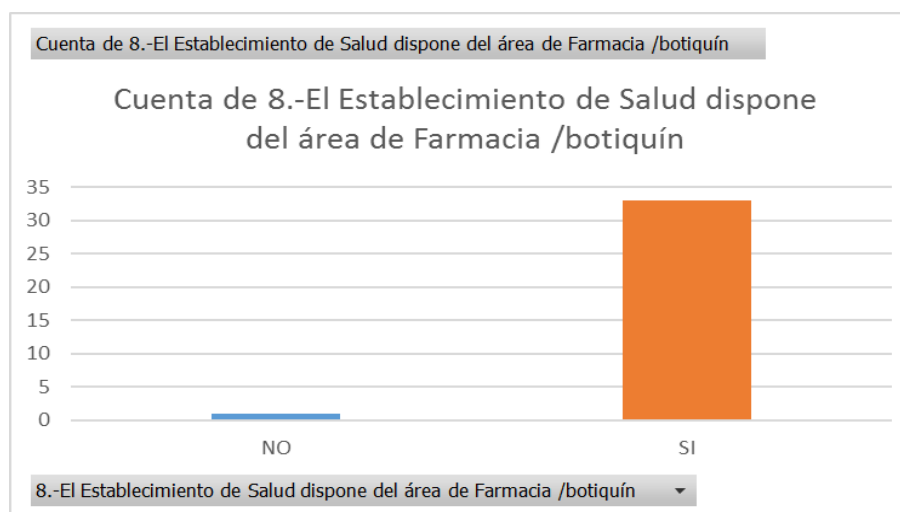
Cuenta de 8.-El Establecimiento de Salud dispone del área de Farmacia /botiquín

Cuenta de 8.-El Establecimiento de Salud dispone del área de Farmacia /botiquín

35
30
25
20
15
10
5
0

NO
SI

8.-El Establecimiento de Salud dispone del área de Farmacia /botiquín